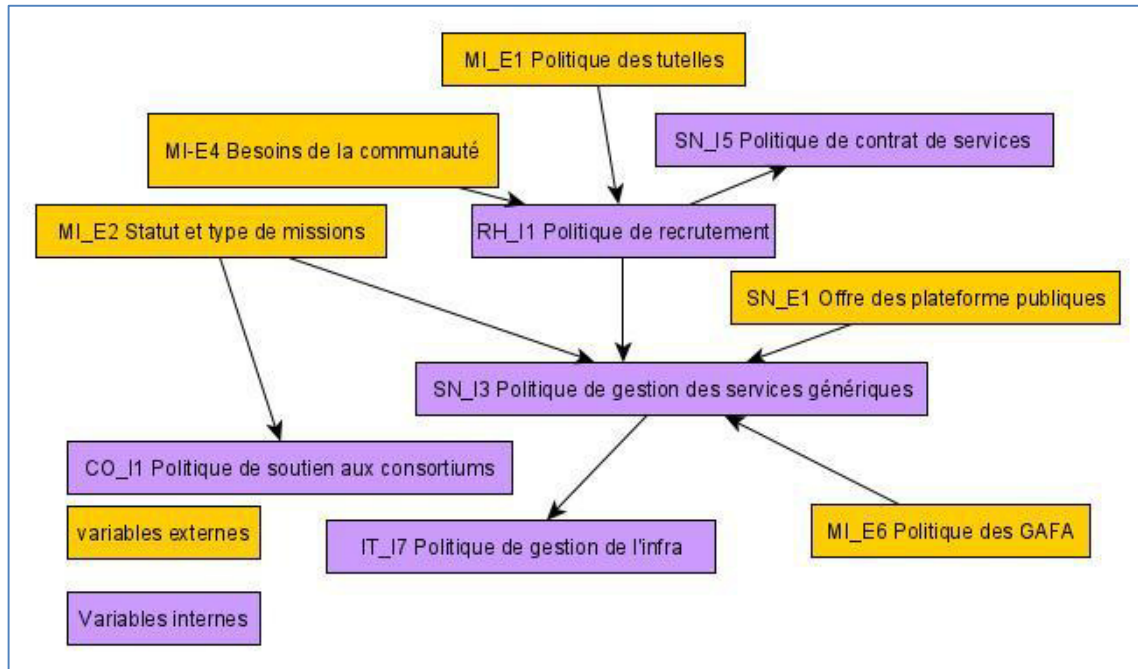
MI_E1 Politique des tutelles

MI-E4 Besoins de la communauté

SN_I5 Politique de contrat de services

MI_E2 Statut et type de missions

RH_I1 Politique de recrutement

SN_E1 Offre des plateforme publiques

SN_I3 Politique de gestion des services génériques

CO_I1 Politique de soutien aux consortiums

variables externes

IT_I7 Politique de gestion de l'infra

MI_E6 Politique des GAFA

Variables internes